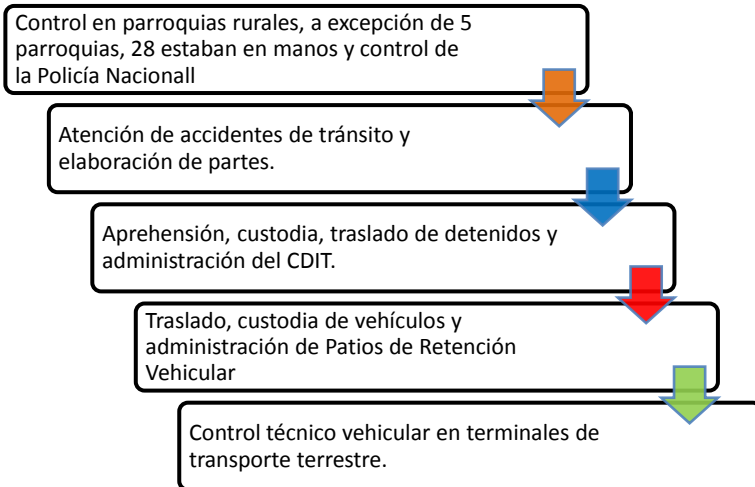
Control en parroquias rurales, a excepción de 5 parroquias, 28 estaban en manos y control de la Policía Nacionall

Atención de accidentes de tránsito y elaboración de partes.

Aprehensión, custodia, traslado de detenidos y administración del CDIT.

Traslado, custodia de vehículos y administración de Patios de Retención Vehicular

Control técnico vehicular en terminales de transporte terrestre.